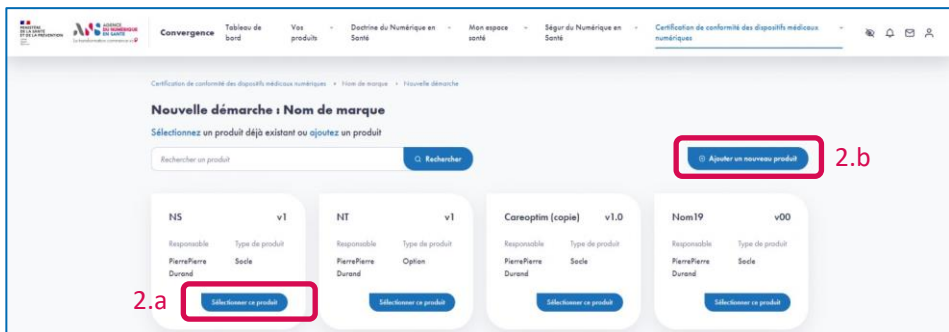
MINISTÈRE DE LA SANTÉ ET DE LA PRÉVENTION

AGENCE DU NUMÉRIQUE EN SANTÉ
La transformation commence ici

Convergence | Tableau de bord | Vos produits | Doctrine du Numérique en Santé | Mon espace santé | Ségur du Numérique en Santé | Certification de conformité des dispositifs médicaux numériques

Certification de conformité des dispositifs médicaux numériques > Nom de marque > Nouvelle démarche

Nouvelle démarche : Nom de marque

Sélectionnez un produit déjà existant ou ajoutez un produit

Rechercher un produit

Rechercher

Ajouter un nouveau produit

2.b

NS v1
Responsable: PierrePierre Durand
Type de produit: Socle
Sélectionner ce produit

NT v1
Responsable: PierrePierre Durand
Type de produit: Option
Sélectionner ce produit

Careoptim (copie) v1.0
Responsable: PierrePierre Durand
Type de produit: Socle
Sélectionner ce produit

Nom19 v00
Responsable: PierrePierre Durand
Type de produit: Socle
Sélectionner ce produit

2.a